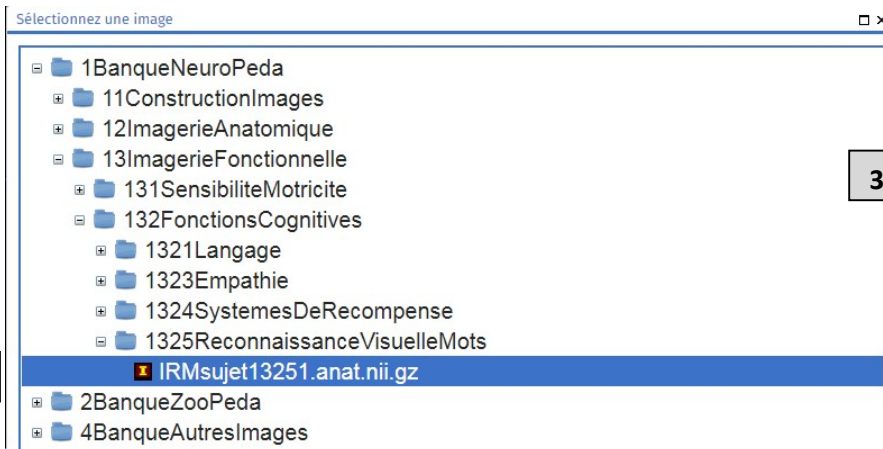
Sélectionnez une image

1BanqueNeuroPeda
11ConstructionImages
12ImagerieAnatomique
13ImagerieFonctionnelle
131SensibiliteMotricite
132FonctionsCognitives
1321Langage
1323Empathie
1324SystemesDeRecompense
1325ReconnaissanceVisuelleMots
IRMsujet13251.anat.nii.gz
2BanqueZooPeda
4BanqueAutresImages

3